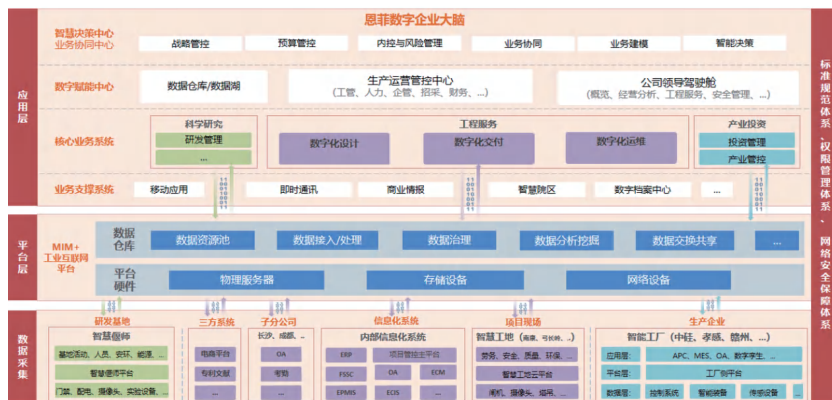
恩菲数字企业大脑

应用层

智慧决策中心
业务协同中心

战略管控 | 预算管控 | 内控与风险管理 | 业务协同 | 业务建模 | 智能决策

数字赋能中心

数据仓库/数据湖

生产运营管控中心
（工管、人力、企管、招采、财务、...）

公司领导驾驶舱
（概览、经营分析、工程服务、安全管理、...）

核心业务系统

科学研究
研发管理
...

工程服务
数字化设计 | 数字化交付 | 数字化运维

产业投资
投资管理
产业管控

业务支撑系统

移动应用 | 即时通讯 | 商业情报 | 智慧园区 | 数字档案中心 | ...

平台层

MIM+
工业互联网
平台

数据仓库
数据资源池 | 数据接入/处理 | 数据治理 | 数据分析挖掘 | 数据交换共享 | ...

平台硬件
物理服务器 | 存储设备 | 网络设备

数据采集

研发基地
智慧园区
基地活动、人员、安环、能源、...
智慧德师平台
门禁、配电、摄像头、实验设备、...

三方系统
电商平台
专利文献
...

子分公司
长沙、成都、...
OA
考勤
...

信息化系统
内部信息化系统
ERP | 项目管理云平台
FSSC | OA | ECM
EPMIS | EOS | ...

项目现场
智慧工地（新疆、哥伦比亚、...）
劳务、安全、质量、环境、...
智慧工地云平台
闸机、摄像头、塔吊、...

生产企业
智能工厂（中硅、孝感、赣州、...）
应用层 | APC、MES、OA、数字孪生、...
平台层 | 工厂侧平台
数据层 | 控制系统 | 智能装备 | 传感设备

标准规范体系、权限管理体系、网络安全保障体系